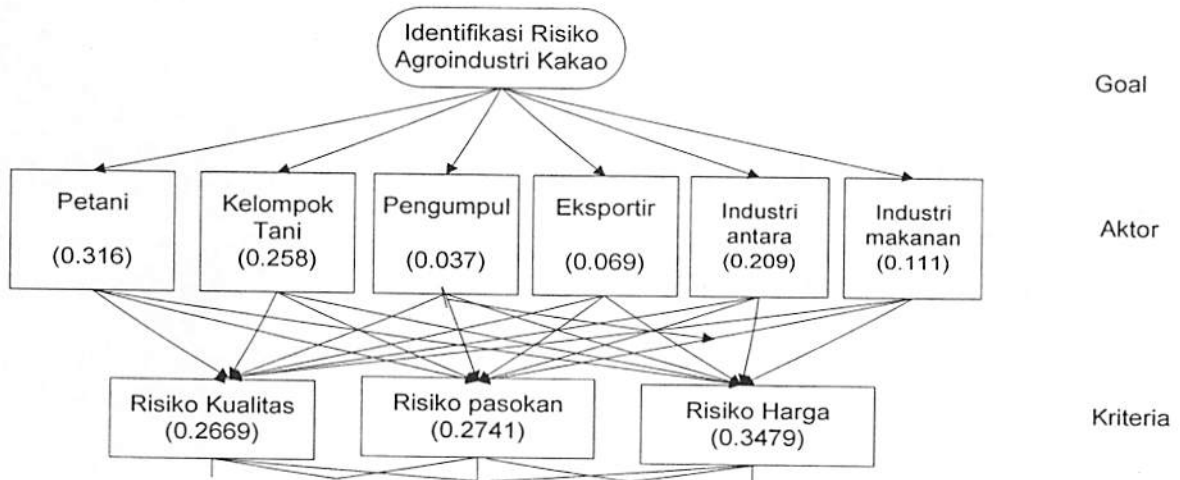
Identifikasi Risiko Agroindustri Kakao

Goal

Petani (0.316)

Kelompok Tani (0.258)

Pengumpul (0.037)

Eksportir (0.069)

Industri antara (0.209)

Industri makanan (0.111)

Aktor

Risiko Kualitas (0.2669)

Risiko pasokan (0.2741)

Risiko Harga (0.3479)

Kriteria